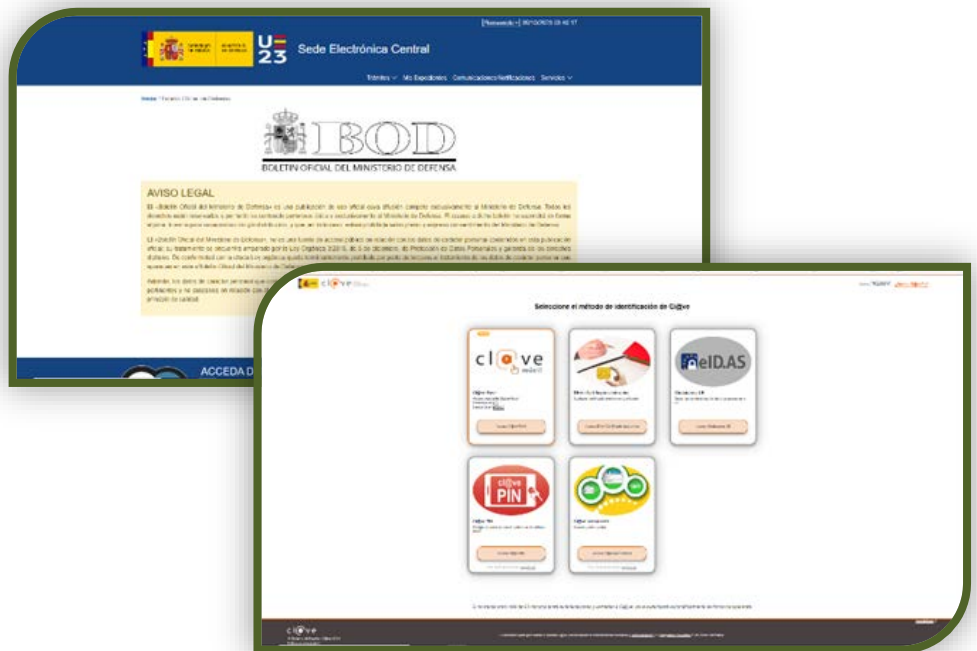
U 23 Sede Electrónica Central

Trámites Mis Expedientes Comunicaciones/Notificaciones Servicios

BOD

BOLETIN OFICIAL DEL MINISTERIO DE DEFENSA

AVISO LEGAL

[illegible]

ACCEDA D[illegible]

cl@ve

Seleccione el método de identificación de Cl@ve

cl@ve móvil

eID.AS

cl@ve PIN

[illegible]